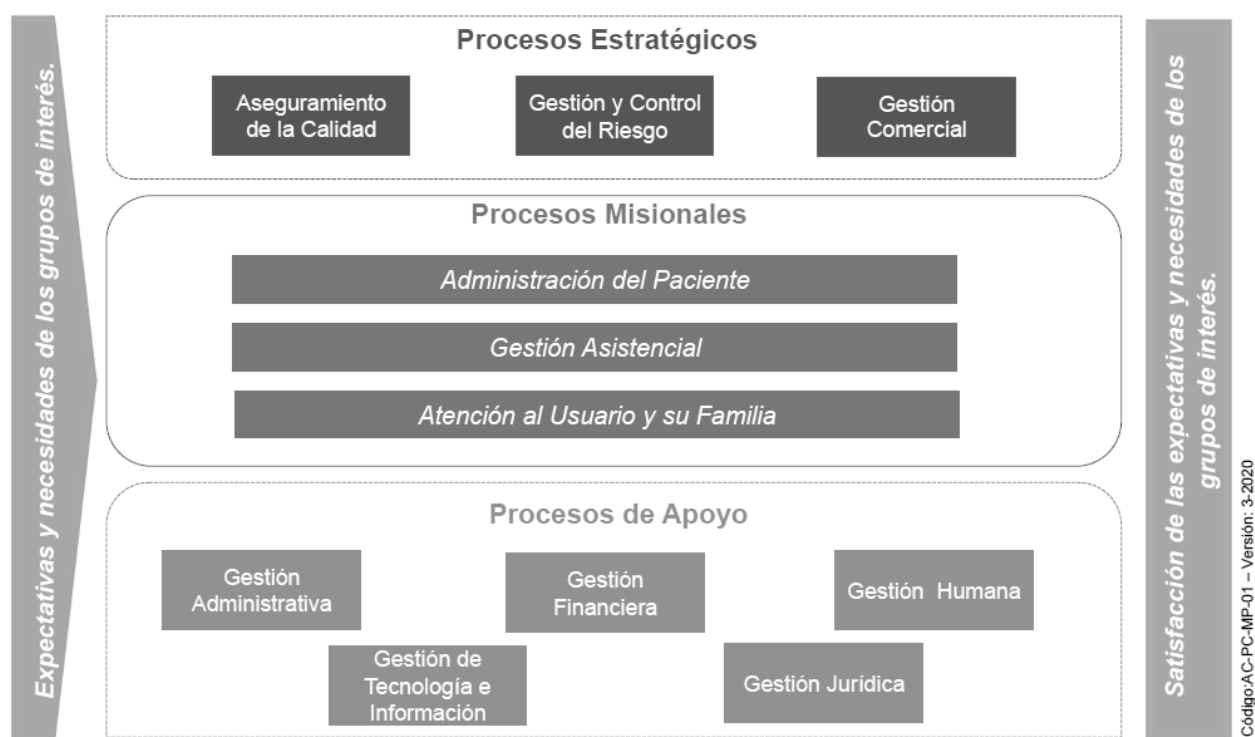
Expectativas y necesidades de los grupos de interés.

Procesos Estratégicos

Aseguramiento de la Calidad

Gestión y Control del Riesgo

Gestión Comercial

Procesos Misionales

Administración del Paciente

Gestión Asistencial

Atención al Usuario y su Familia

Procesos de Apoyo

Gestión Administrativa

Gestión Financiera

Gestión Humana

Gestión de Tecnología e Información

Gestión Jurídica

Satisfacción de las expectativas y necesidades de los grupos de interés.

Código:AC-PC-MP-01 – Versión: 3-2020